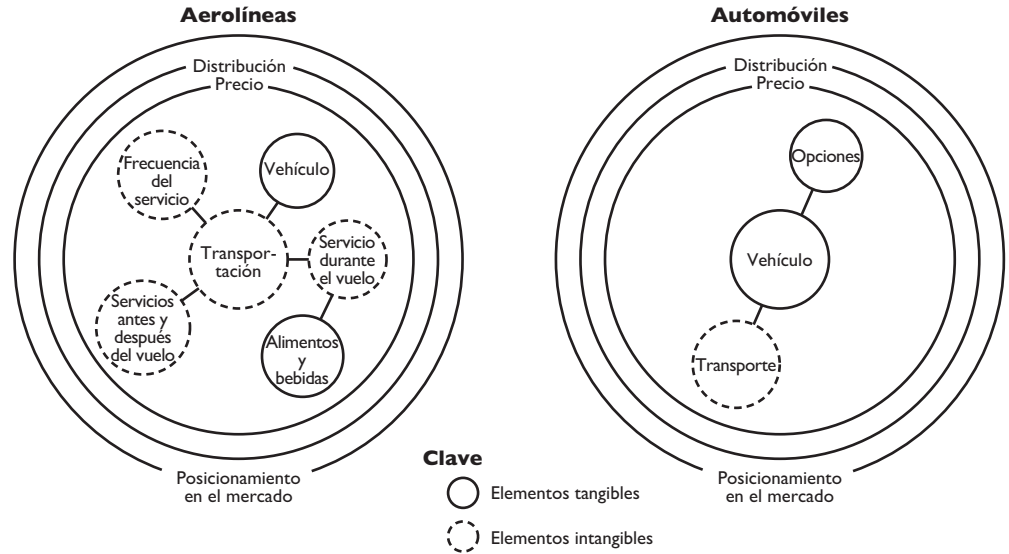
Aerolíneas

Distribución
Precio

Frecuencia del servicio

Vehículo

Transportación

Servicio durante el vuelo

Servicios antes y después del vuelo

Alimentos y bebidas

Posicionamiento en el mercado

Automóviles

Distribución
Precio

Opciones

Vehículo

Transporte

Posicionamiento en el mercado

Clave

Elementos tangibles

Elementos intangibles